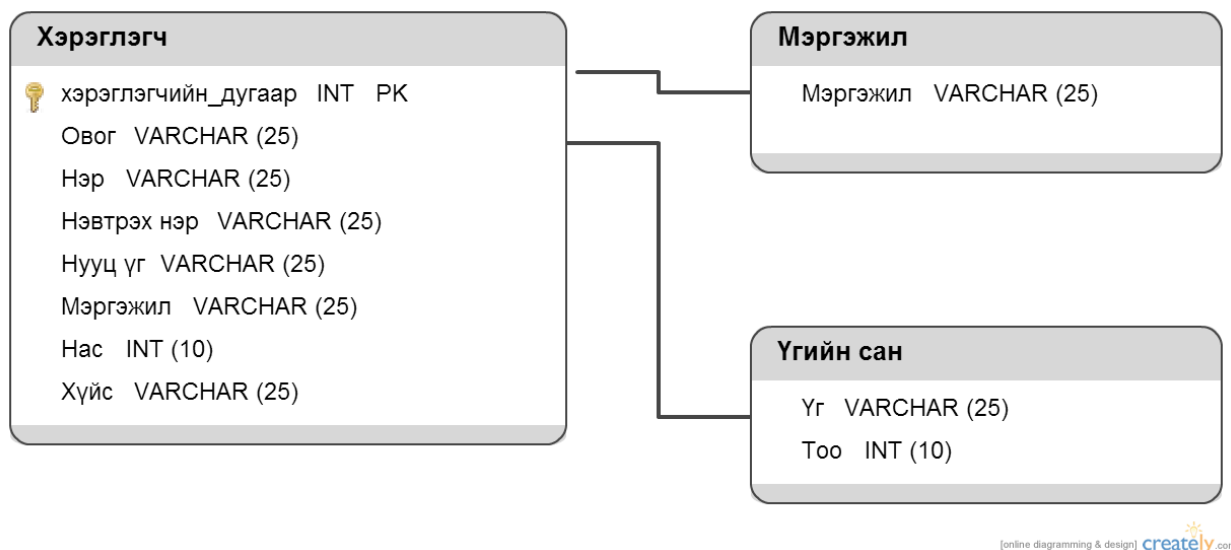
Хэрэглэгч

хэрэглэгчийн_дугаар INT PK
Овог VARCHAR (25)
Нэр VARCHAR (25)
Нэвтрэх нэр VARCHAR (25)
Нууц үг VARCHAR (25)
Мэргэжил VARCHAR (25)
Нас INT (10)
Хүйс VARCHAR (25)

Мэргэжил

Мэргэжил VARCHAR (25)

Үгийн сан

Үг VARCHAR (25)
Тоо INT (10)

[online diagramming & design] creately.co